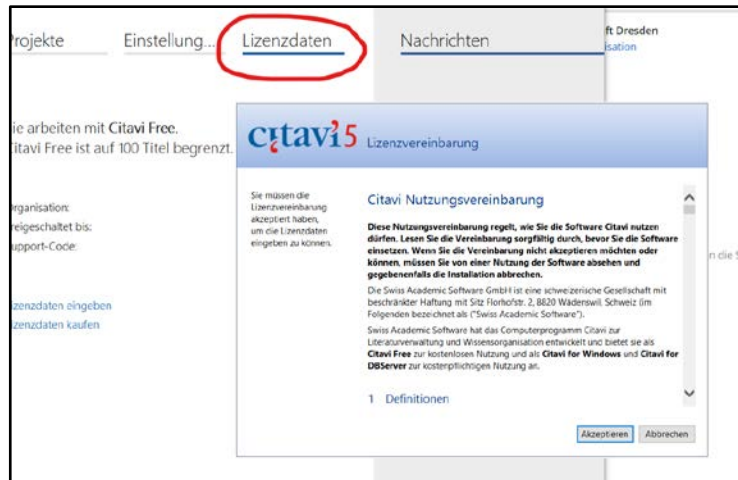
rojekte Einstellung... Lizenzdaten Nachrichten

ft Dresden
isation

ie arbeiten mit Citavi Free.
Citavi Free ist auf 100 Titel begrenzt.

rganisation:
eigeschaltet bis:
upport-Code:

zenzdaten eingeben
zenzdaten kaufen

n die S

citavi5 Lizenzvereinbarung

Sie müssen die Lizenzvereinbarung akzeptiert haben, um die Lizenzdaten eingeben zu können.

Citavi Nutzungsvereinbarung

**Diese Nutzungsvereinbarung regelt, wie Sie die Software Citavi nutzen dürfen. Lesen Sie die Vereinbarung sorgfältig durch, bevor Sie die Software einsetzen. Wenn Sie die Vereinbarung nicht akzeptieren möchten oder können, müssen Sie von einer Nutzung der Software absehen und gegebenenfalls die Installation abbrechen.**

Die Swiss Academic Software GmbH ist eine schweizerische Gesellschaft mit beschränkter Haftung mit Sitz Florhofstr. 2, 8820 Wädenswil, Schweiz (im Folgenden bezeichnet als ("Swiss Academic Software").

Swiss Academic Software hat das Computerprogramm Citavi zur Literaturverwaltung und Wissensorganisation entwickelt und bietet sie als **Citavi Free** zur kostenlosen Nutzung und als **Citavi for Windows** und **Citavi for DBServer** zur kostenpflichtigen Nutzung an.

1 Definitionen

Akzeptieren Abbrechen